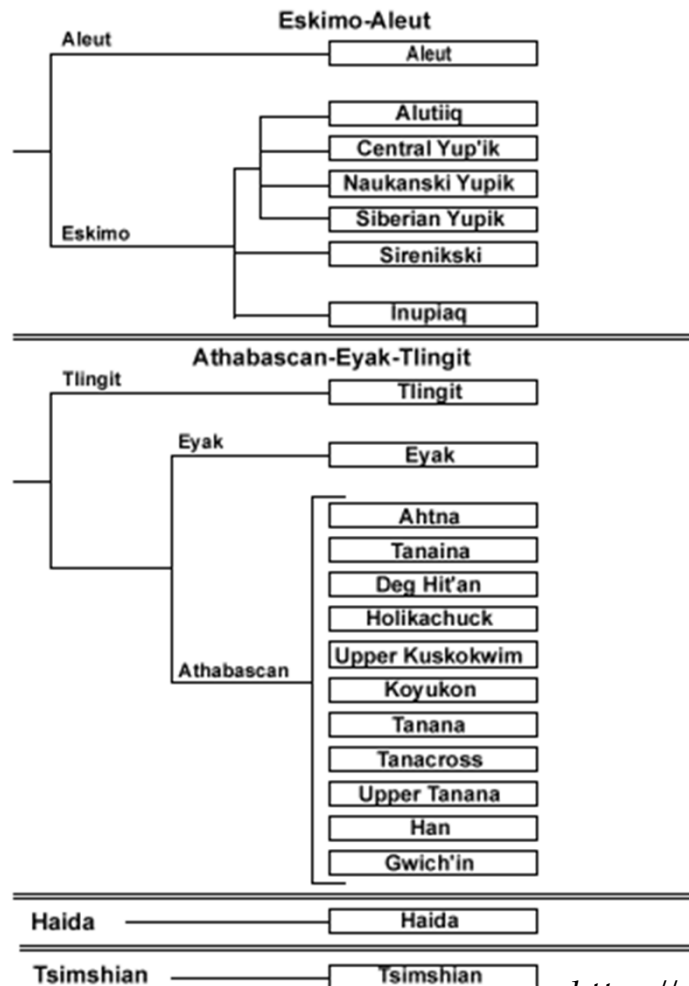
Eskimo-Aleut

Aleut

Aleut

Alutiiq

Central Yup'ik

Naukanski Yupik

Siberian Yupik

Eskimo

Sirenikski

Inupiaq

Athabascan-Eyak-Tlingit

Tlingit

Tlingit

Eyak

Eyak

Ahtna

Tanaina

Deg Hit'an

Holikachuck

Athabascan

Upper Kuskokwim

Koyukon

Tanana

Tanacross

Upper Tanana

Han

Gwich'in

Haida

Haida

Tsimshian

Tsimshian

https://